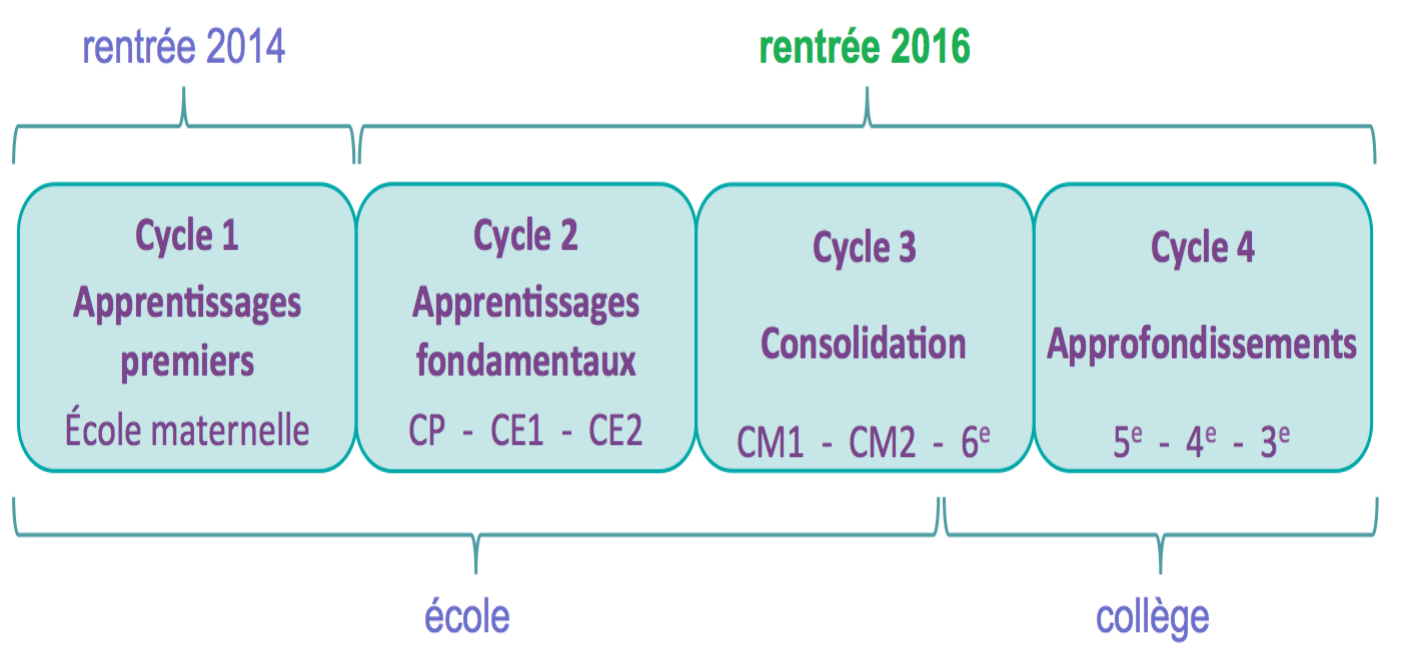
rentrée 2014

rentrée 2016

Cycle 1
Apprentissages premiers
École maternelle

Cycle 2
Apprentissages fondamentaux
CP - CE1 - CE2

Cycle 3
Consolidation
CM1 - CM2 - 6$^{e}$

Cycle 4
Approfondissements
5$^{e}$ - 4$^{e}$ - 3$^{e}$

école

collège